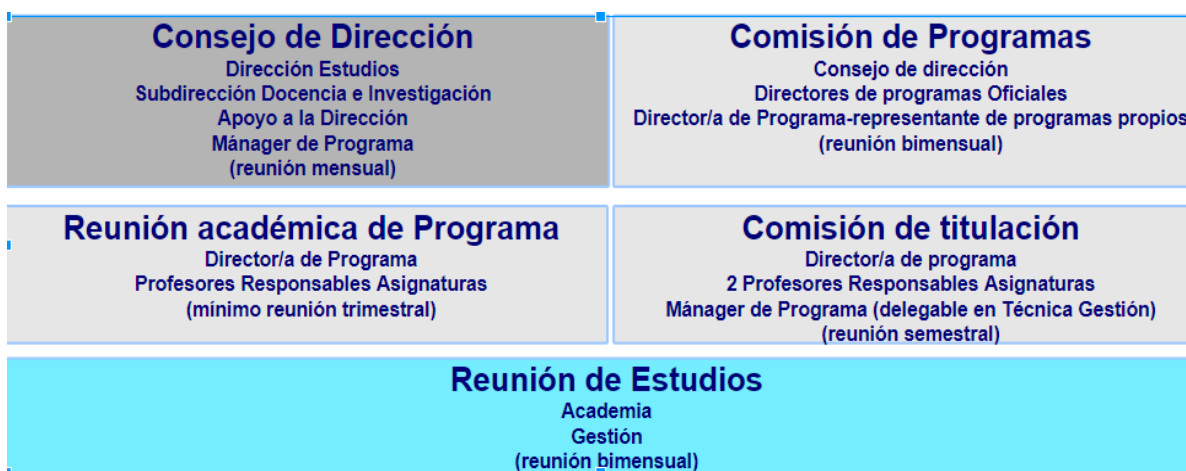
Consejo de Dirección
Dirección Estudios
Subdirección Docencia e Investigación
Apoyo a la Dirección
Mánager de Programa
(reunión mensual)

Comisión de Programas
Consejo de dirección
Directores de programas Oficiales
Director/a de Programa-representante de programas propios
(reunión bimensual)

Reunión académica de Programa
Director/a de Programa
Profesores Responsables Asignaturas
(mínimo reunión trimestral)

Comisión de titulación
Director/a de programa
2 Profesores Responsables Asignaturas
Mánager de Programa (delegable en Técnica Gestión)
(reunión semestral)

Reunión de Estudios
Academia
Gestión
(reunión bimensual)